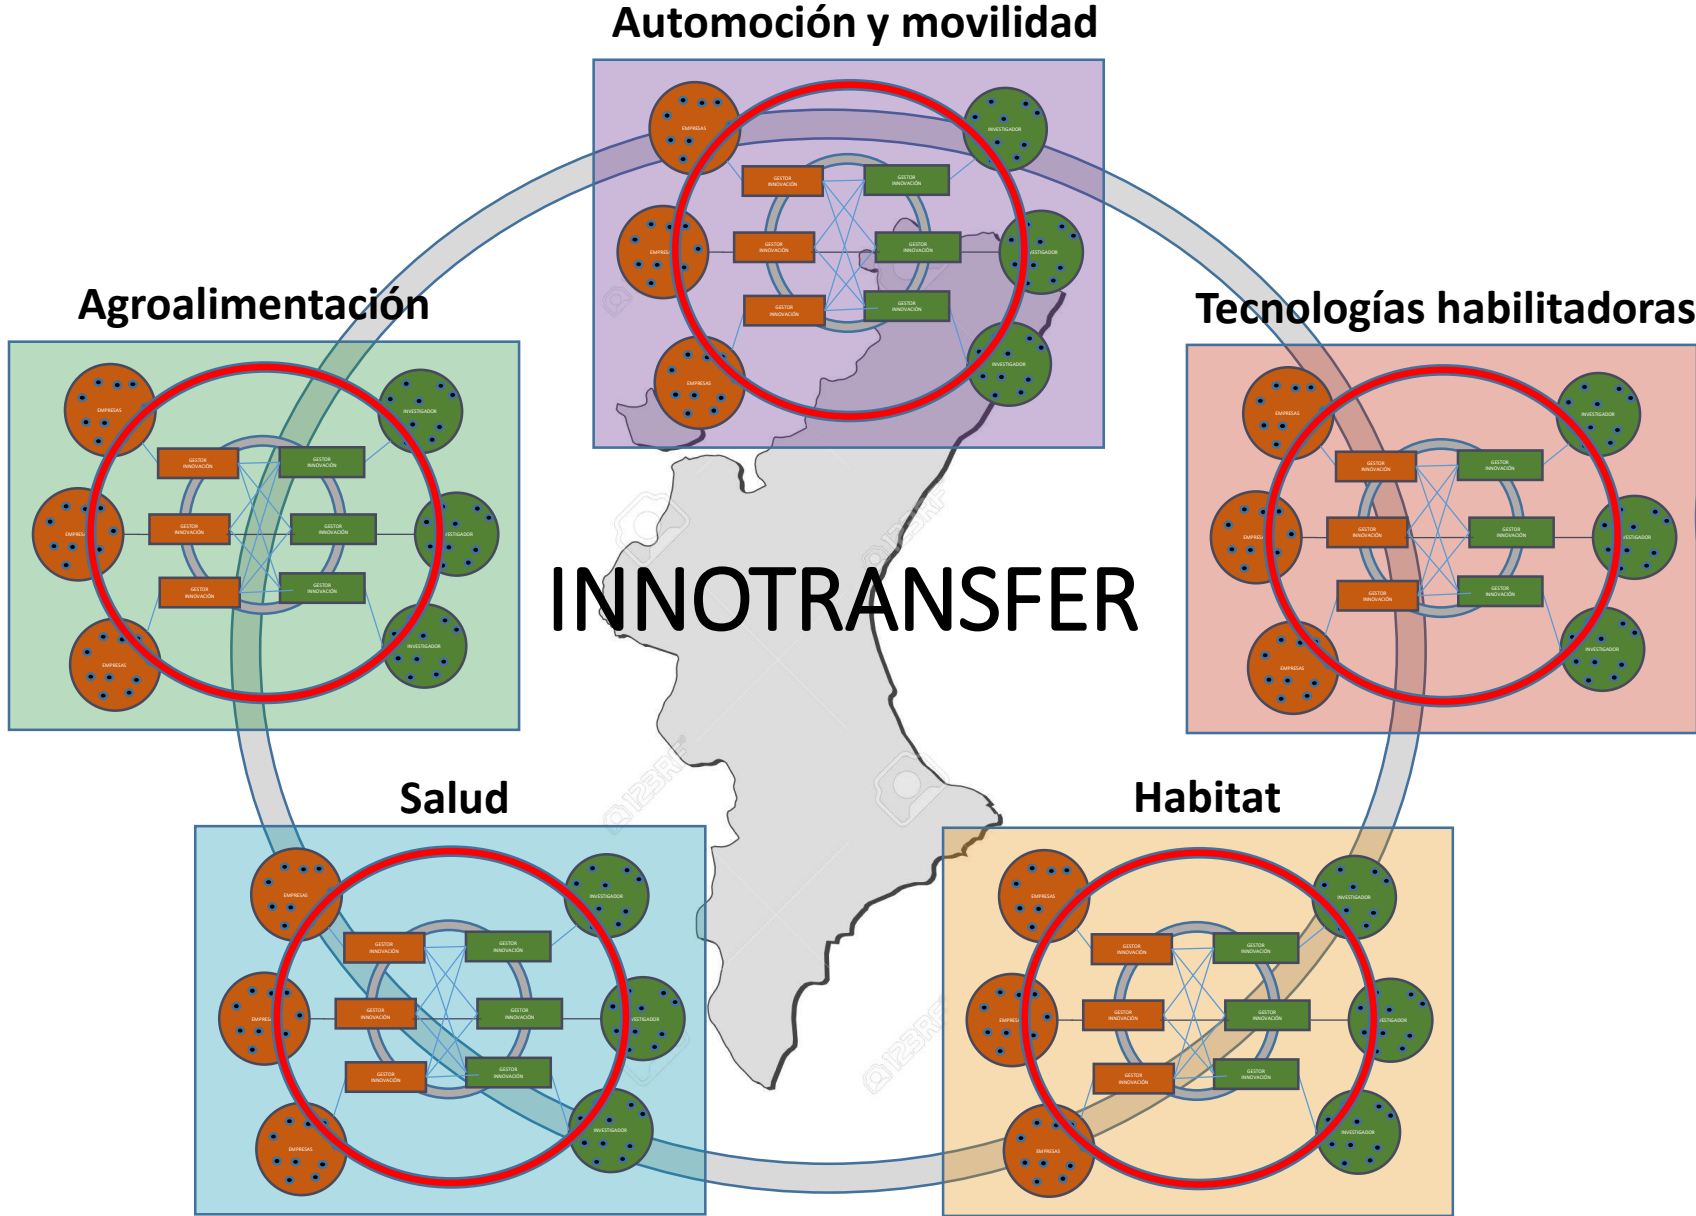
Automoción y movilidad

EMPRESAS
INVESTIGADOR
GESTOR INNOVACIÓN
GESTOR INNOVACIÓN
EMPRESAS
GESTOR INNOVACIÓN
GESTOR INNOVACIÓN
INVESTIGADOR
GESTOR INNOVACIÓN
GESTOR INNOVACIÓN
EMPRESAS
INVESTIGADOR

Agroalimentación

EMPRESAS
INVESTIGADOR
GESTOR INNOVACIÓN
GESTOR INNOVACIÓN
EMPRESAS
GESTOR INNOVACIÓN
GESTOR INNOVACIÓN
INVESTIGADOR
GESTOR INNOVACIÓN
GESTOR INNOVACIÓN
EMPRESAS
INVESTIGADOR

Tecnologías habilitadoras

EMPRESAS
INVESTIGADOR
GESTOR INNOVACIÓN
GESTOR INNOVACIÓN
EMPRESAS
GESTOR INNOVACIÓN
GESTOR INNOVACIÓN
INVESTIGADOR
GESTOR INNOVACIÓN
GESTOR INNOVACIÓN
EMPRESAS
INVESTIGADOR

INNOTRANSFER

Salud

EMPRESAS
INVESTIGADOR
GESTOR INNOVACIÓN
GESTOR INNOVACIÓN
EMPRESAS
GESTOR INNOVACIÓN
GESTOR INNOVACIÓN
INVESTIGADOR
GESTOR INNOVACIÓN
GESTOR INNOVACIÓN
EMPRESAS
INVESTIGADOR

Habitat

EMPRESAS
INVESTIGADOR
GESTOR INNOVACIÓN
GESTOR INNOVACIÓN
EMPRESAS
GESTOR INNOVACIÓN
GESTOR INNOVACIÓN
INVESTIGADOR
GESTOR INNOVACIÓN
GESTOR INNOVACIÓN
EMPRESAS
INVESTIGADOR